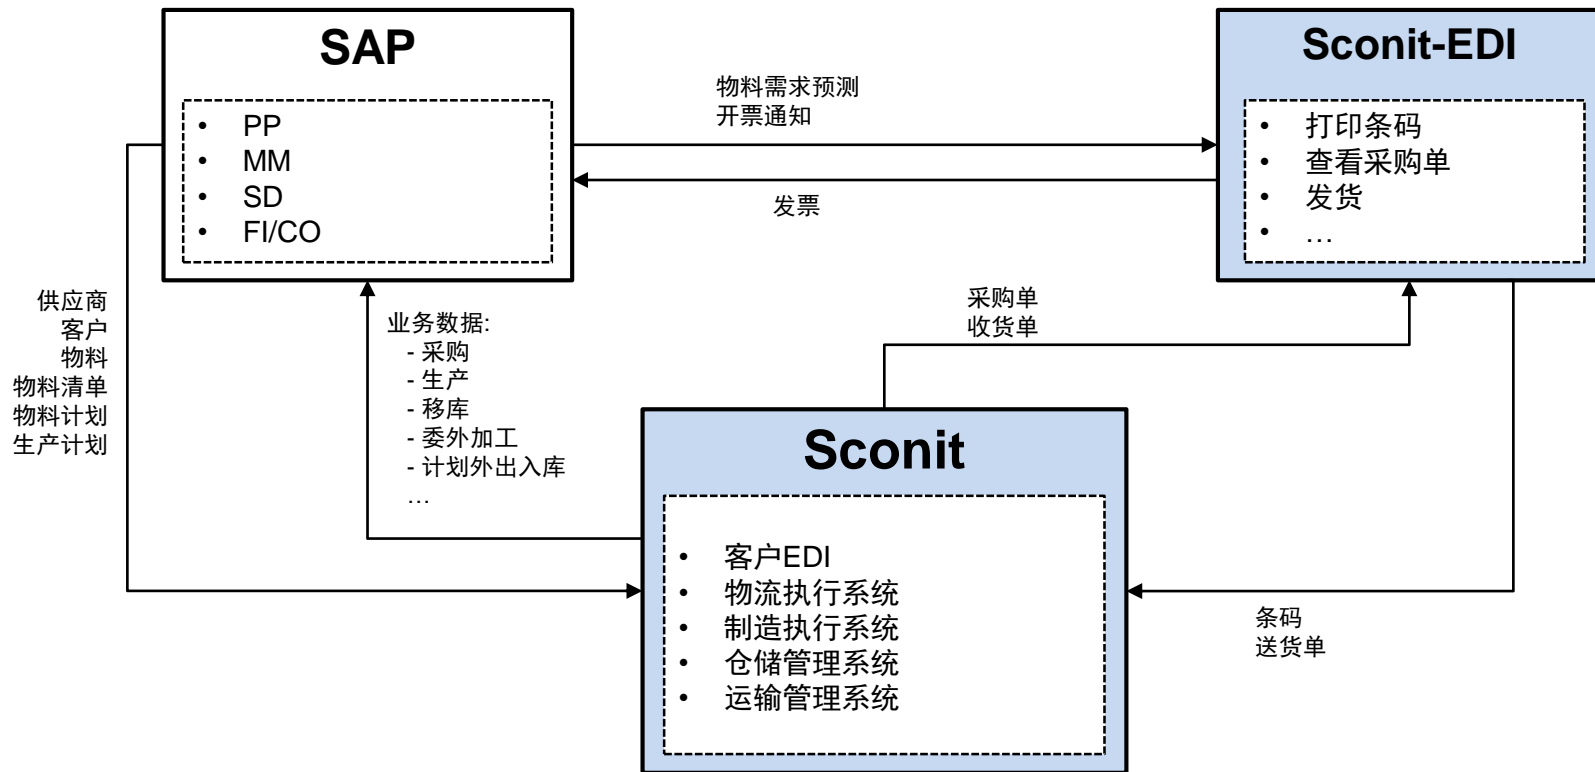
SAP

- PP
- MM
- SD
- FI/CO

物料需求预测
开票通知

发票

Sconit-EDI

- 打印条码
- 查看采购单
- 发货
- …

供应商
客户
物料
物料清单
物料计划
生产计划

业务数据:
- 采购
- 生产
- 移库
- 委外加工
- 计划外出入库
…

采购单
收货单

Sconit

- 客户EDI
- 物流执行系统
- 制造执行系统
- 仓储管理系统
- 运输管理系统

条码
送货单